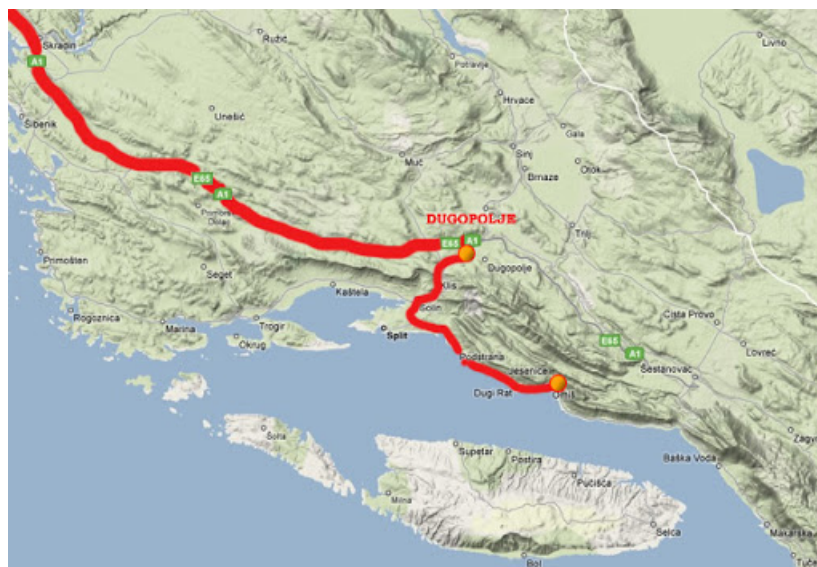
Skradin
A1
Ružić
Potravlje
Livno
Šibenik
Unešić
Hrvace
Gala
Sinj
Muć
Otok
Brnaze
E65
A1
Primorski Dolac
DUGOPOLJE
E65
A1
Trilj
Primošten
Seget
Dugopolje
Kaštela
Klis
Rogoznica
Marina
Trogir
Solin
Čista Provo
Okrug
Split
E65
A1
Lovreć
Podstrana
Šestanovac
Jesenice
Dugi Rat
Omiš
Zagvozd
Šolta
Supetar
Postira
Baška Voda
Milna
Pučišća
Makarska
Selca
Bol
Tučepi